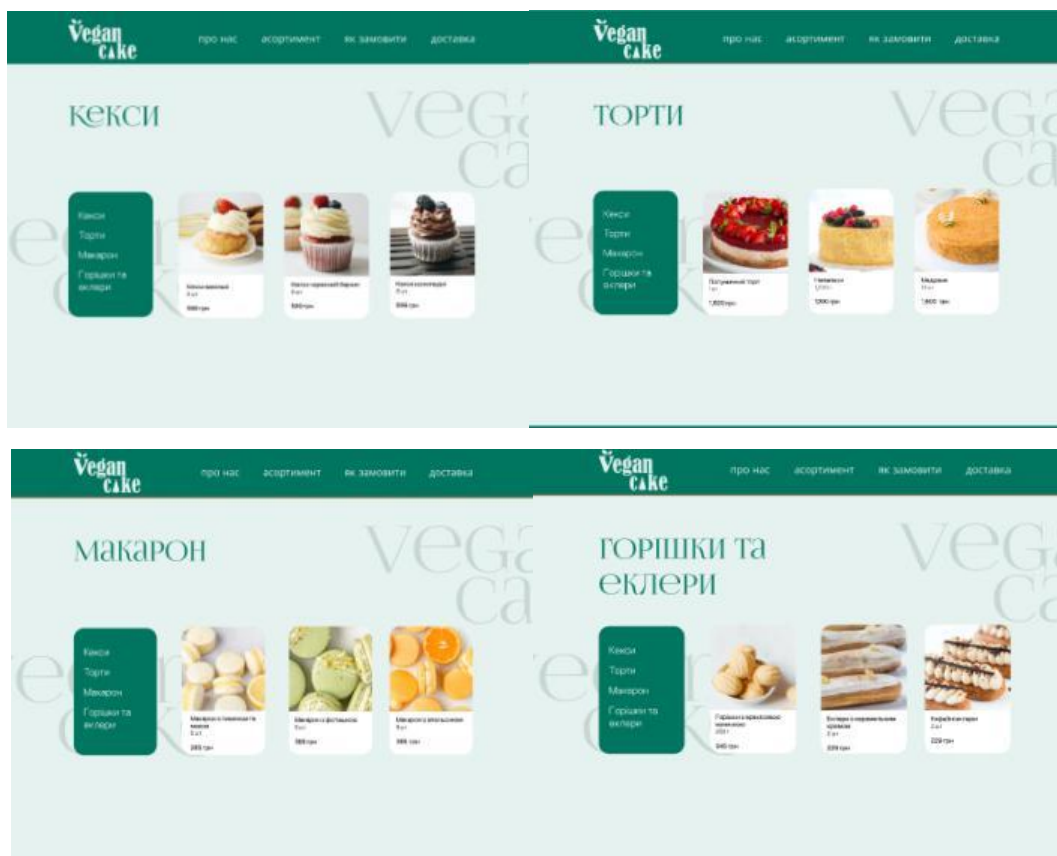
Vegan cake

про нас   асортимент   як замовити   доставка

кекси

vega ca

Кекси
Торти
Макарон
Горшки та еклери

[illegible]
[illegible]
300 грн

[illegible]
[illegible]
300 грн

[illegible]
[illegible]
300 грн

Vegan cake

про нас   асортимент   як замовити   доставка

торти

vega ca

Кекси
Торти
Макарон
Горшки та еклери

Полуничний торт
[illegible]
1,600 грн

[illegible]
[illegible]
1200 грн

Медовик
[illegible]
1,800 грн

Vegan cake

про нас   асортимент   як замовити   доставка

макарон

vega ca

Кекси
Торти
Макарон
Горшки та еклери

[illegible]
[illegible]
285 грн

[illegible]
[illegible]
385 грн

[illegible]
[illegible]
385 грн

Vegan cake

про нас   асортимент   як замовити   доставка

горшки та еклери

vega ca

Кекси
Торти
Макарон
Горшки та еклери

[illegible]
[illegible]
345 грн

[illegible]
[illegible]
339 грн

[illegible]
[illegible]
329 грн